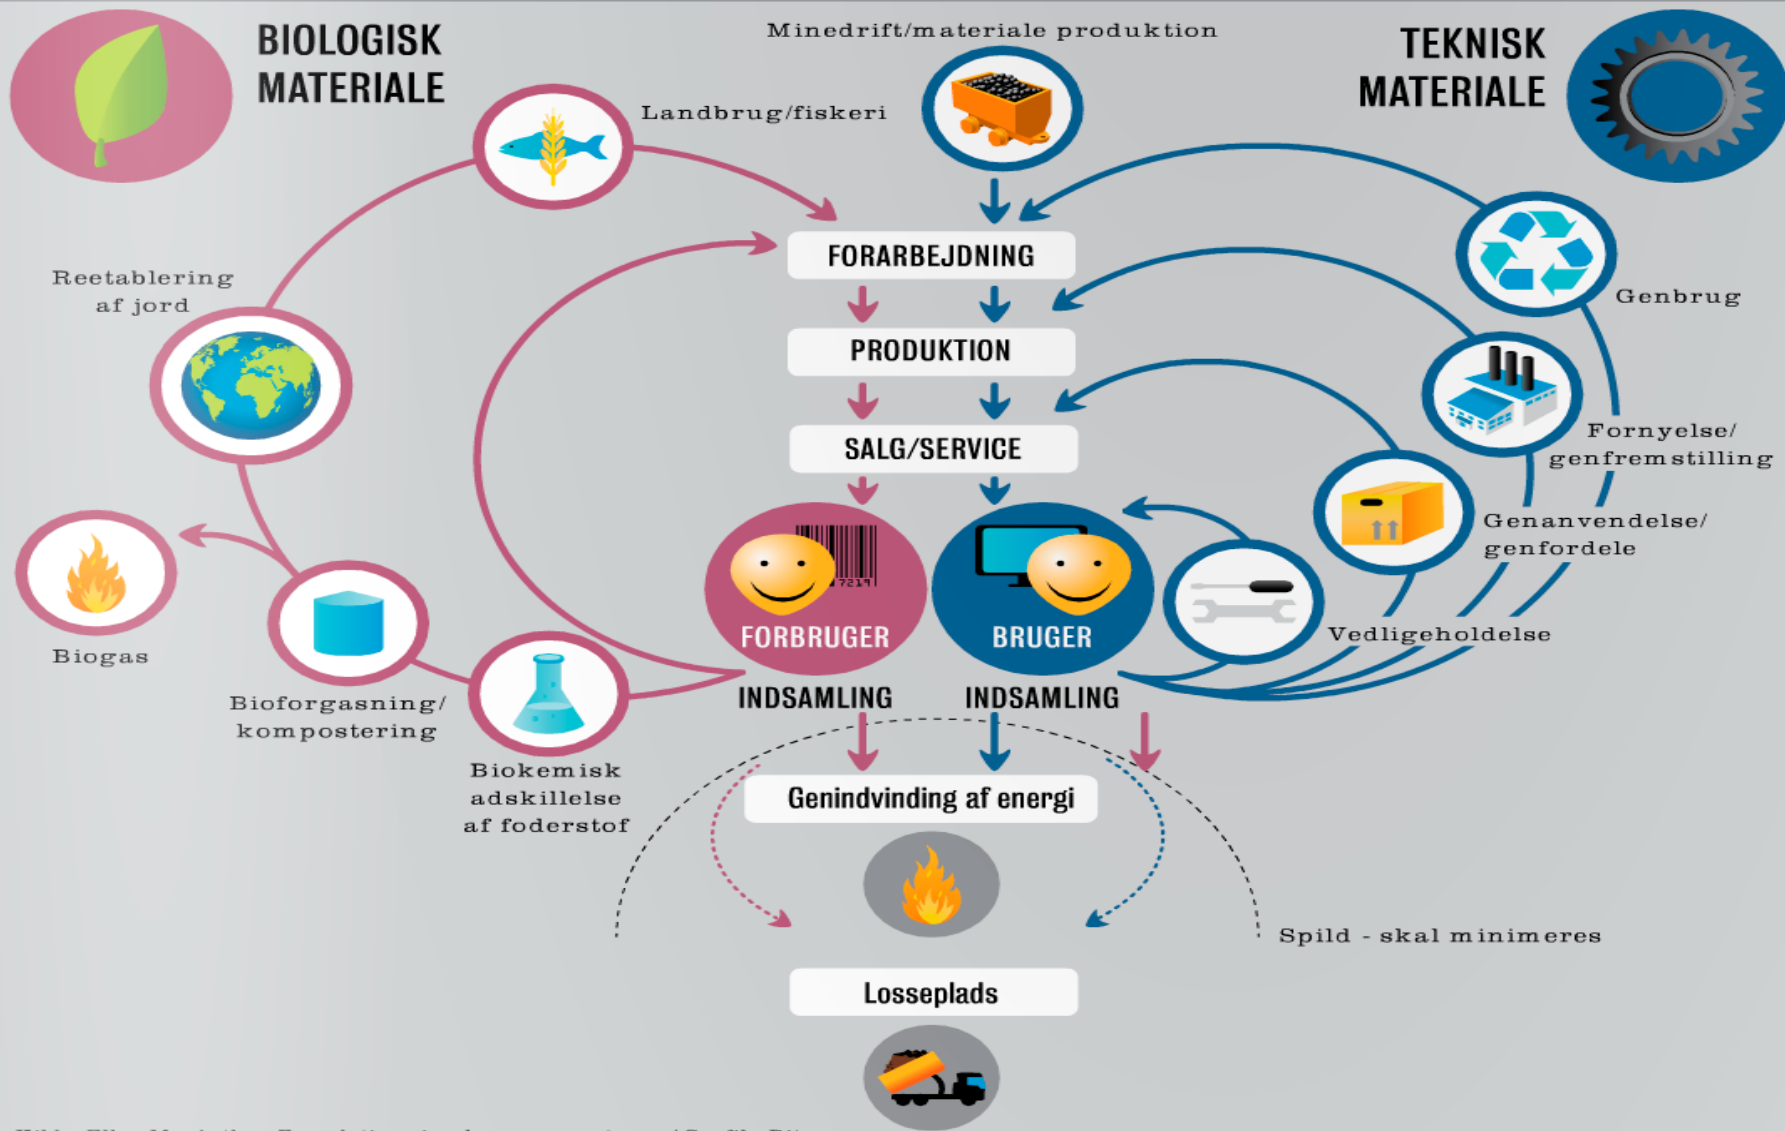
BIOLOGISK MATERIALE

Minedrift/materiale produktion

TEKNISK MATERIALE

Landbrug/fiskeri

Reetablering af jord

FORARBEJDNING

PRODUKTION

SALG/SERVICE

Genbrug

Fornyelse/ genfremstilling

Genanvendelse/ genfordele

Biogas

Bioforgasning/ kompostering

FORBRUGER

BRUGER

Vedligeholdelse

INDSAMLING

INDSAMLING

Biokemisk adskillelse af foderstof

Genindvinding af energi

Spild - skal minimeres

Losseplads

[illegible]